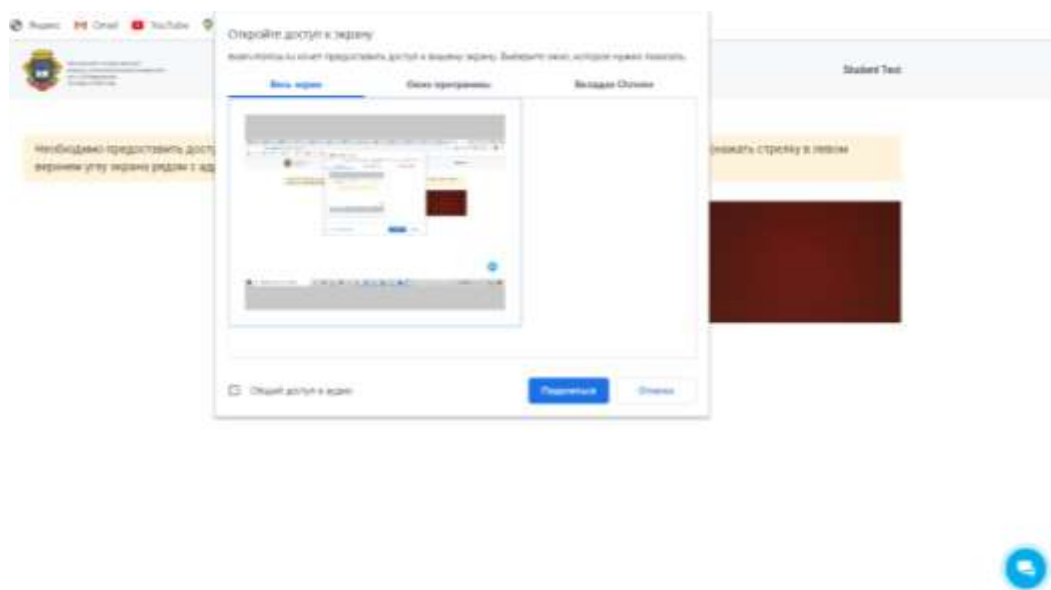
Яндекс Gmail YouTube

Откройте доступ к экрану

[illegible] хочет предоставить доступ к вашему экрану. Выберите окно, которое нужно показать.

Весь экран

Окно программы

Вкладка Chrome

Общий доступ к аудио

Поделиться

Отмена

Student Test

Необходимо предоставить дост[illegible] нажать стрелку в левом верхнем углу экрана рядом с ад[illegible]